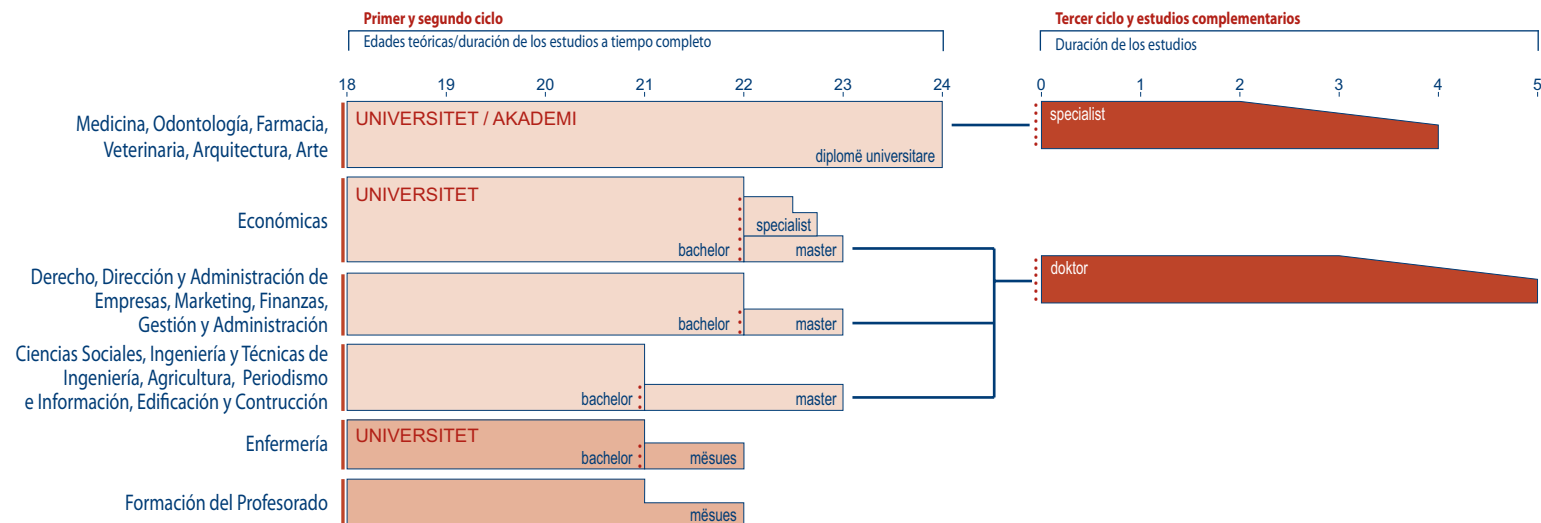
Primer y segundo ciclo
Edades teóricas/duración de los estudios a tiempo completo

Tercer ciclo y estudios complementarios
Duración de los estudios

18 19 20 21 22 23 24

0 1 2 3 4 5

Medicina, Odontología, Farmacia, Veterinaria, Arquitectura, Arte
UNIVERSITET / AKADEMI
diplomë universitare
specialist

Económicas
UNIVERSITET
specialist
bachelor
master

Derecho, Dirección y Administración de Empresas, Marketing, Finanzas, Gestión y Administración
bachelor
master

doktor

Ciencias Sociales, Ingeniería y Técnicas de Ingeniería, Agricultura, Periodismo e Información, Edificación y Contrucción
bachelor
master

Enfermería
UNIVERSITET
bachelor
mësues

Formación del Profesorado
mësues